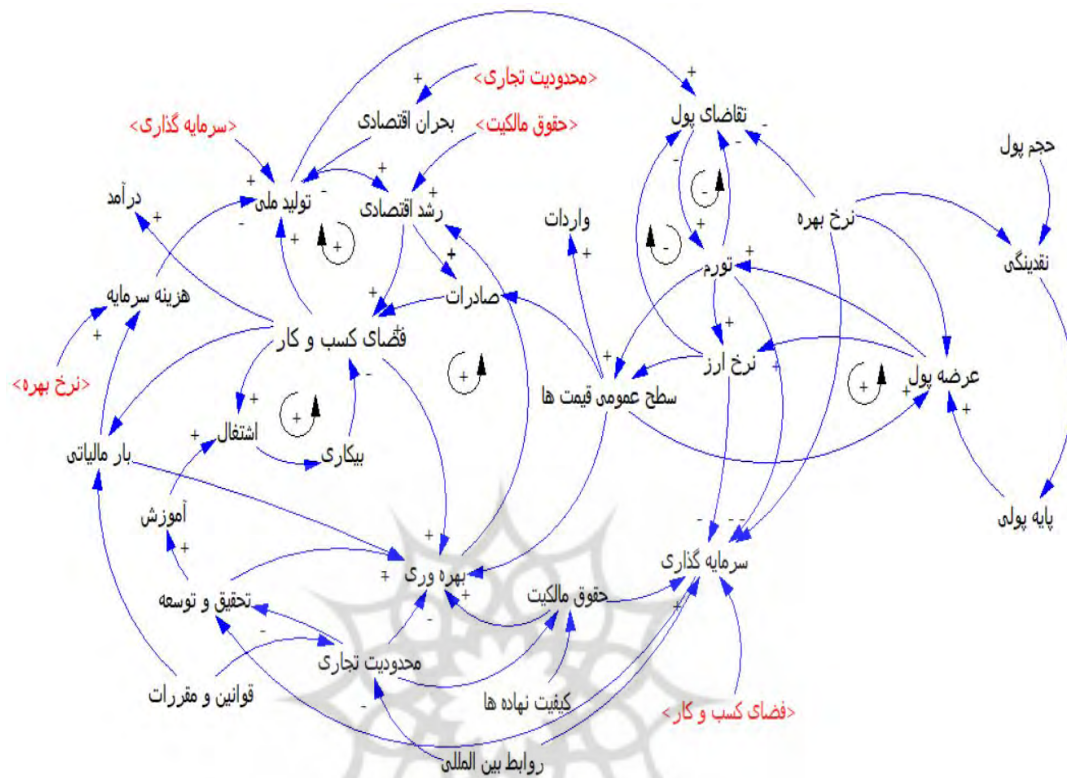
<محدودیت تجاری>
+
بحران اقتصادی
<حقوق مالکیت>
<سرمایه گذاری>
+
تقاضای پول
-
حجم پول
-
تولید ملی
+
رشد اقتصادی
+
درآمد
+
-
+
واردات
نرخ بهره
+
تورم
نقدینگی
+
هزینه سرمایه
+
صادرات
+
فضای کسب و کار
+
+
نرخ ارز
+
عرضه پول
<نرخ بهره>
+
سطح عمومی قیمت ها
+
+
اشتغال
+
-
بیکاری
بار مالیاتی
آموزش
+
-
-
سرمایه گذاری
پایه پولی
+
بهره وری
+
+
حقوق مالکیت
تحقیق و توسعه
+
-
محدودیت تجاری
-
قوانین و مقررات
کیفیت نهاده ها
<فضای کسب و کار>
-
روابط بین المللی